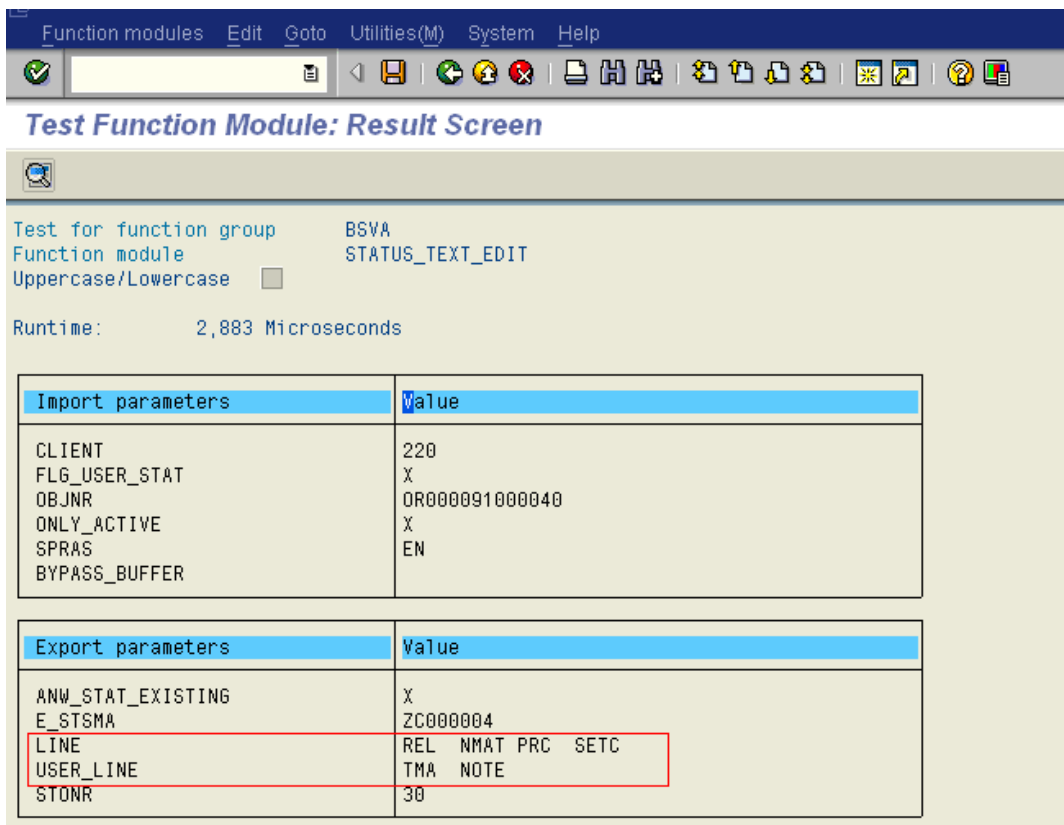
Function modules Edit Goto Utilities(M) System Help

Test Function Module: Result Screen

Test for function group BSVA
Function module STATUS_TEXT_EDIT
Uppercase/Lowercase

Runtime: 2,883 Microseconds

| Import parameters | Value |
|---|---|
| CLIENT | 220 |
| FLG_USER_STAT | X |
| OBJNR | OR000091000040 |
| ONLY_ACTIVE | X |
| SPRAS | EN |
| BYPASS_BUFFER | |

| Export parameters | Value |
|---|---|
| ANW_STAT_EXISTING | X |
| E_STSMA | ZC000004 |
| LINE | REL NMAT PRC SETC |
| USER_LINE | TMA NOTE |
| STONR | 30 |